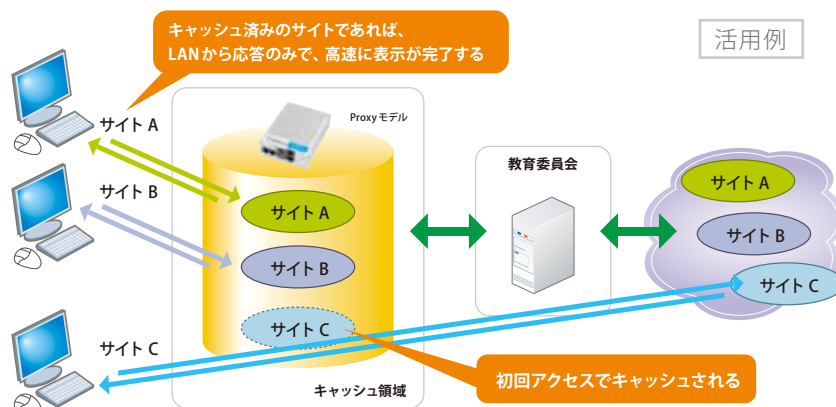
キャッシュ済みのサイトであれば、
LANから応答のみで、高速に表示が完了する

活用例

サイト A

Proxyモデル

サイト B

サイト A

サイト B

サイト C

サイト C

教育委員会

サイト A

サイト B

サイト C

キャッシュ領域

初回アクセスでキャッシュされる